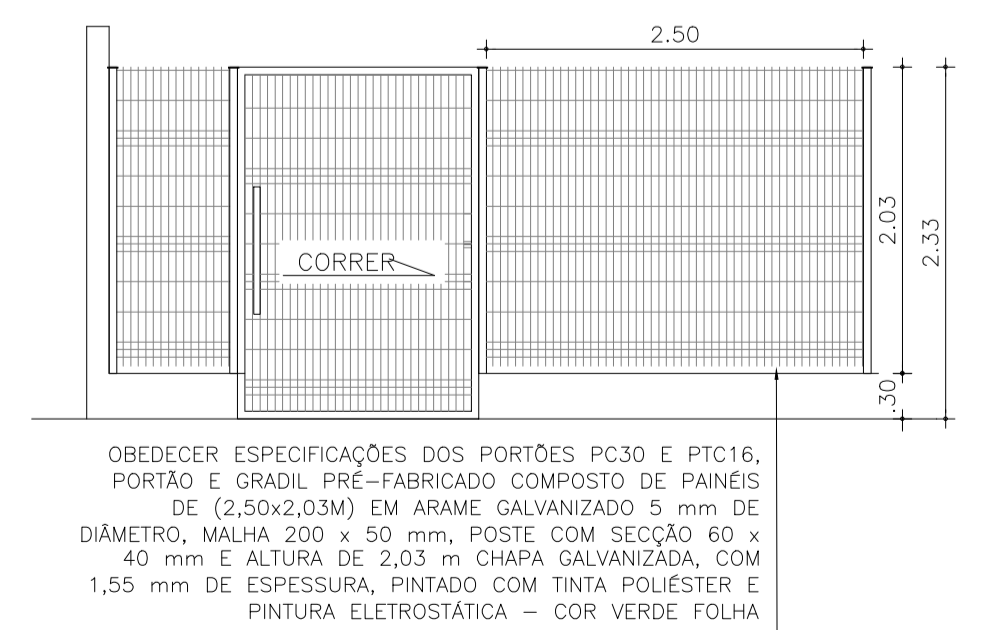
2.50

2.03

2.33

.30

CORRER

OBEDECER ESPECIFICAÇÕES DOS PORTÕES PC30 E PTC16, PORTÃO E GRADIL PRÉ–FABRICADO COMPOSTO DE PAINÉIS DE (2,50x2,03M) EM ARAME GALVANIZADO 5 mm DE DIÂMETRO, MALHA 200 x 50 mm, POSTE COM SECÇÃO 60 x 40 mm E ALTURA DE 2,03 m CHAPA GALVANIZADA, COM 1,55 mm DE ESPESSURA, PINTADO COM TINTA POLIÉSTER E PINTURA ELETROSTÁTICA – COR VERDE FOLHA